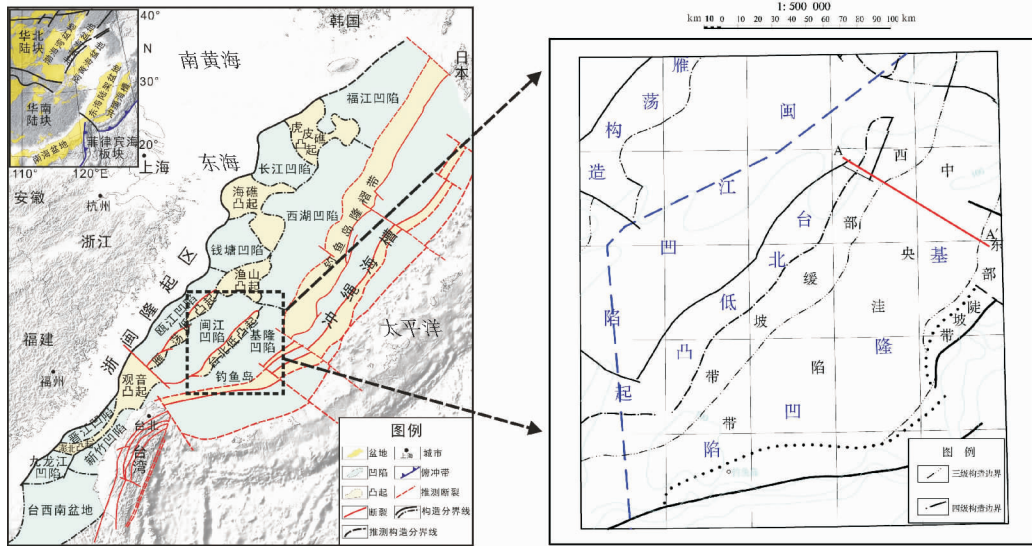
40°
韩国
华北陆块
N
30°
华南陆块
菲律宾海板块
20°
110°
120°E
南黄海
日本
福江凹陷
虎皮礁凸起
东海
长江凹陷
上海
海礁凸起
西湖凹陷
钓鱼岛隆褶带
安徽
杭州
浙江
钱塘凹陷
渔山凸起
冲绳海槽
浙闽隆起区
瓯江凹陷
雁荡凸起
闽江凹陷
台北低凸起
基隆凹陷
太平洋
福建
福州
观音凸起
钓鱼岛
台北
台湾
九龙江凹陷
新竹凹陷
台西南盆地
图例
盆地
城市
凹陷
俯冲带
凸起
推测断裂
断裂
构造分界线
推测构造分界线

1: 500 000
km 10 0 10 20 30 40 50 60 70 80 90 100 km
雁
荡
构
造
闽
江
凹
陷
台
北
低
凸
起
A
西
部
缓
坡
带
中
央
洼
陷
A'
东
部
陡
坡
带
基
隆
凹
陷
图 例
三级构造边界
四级构造边界